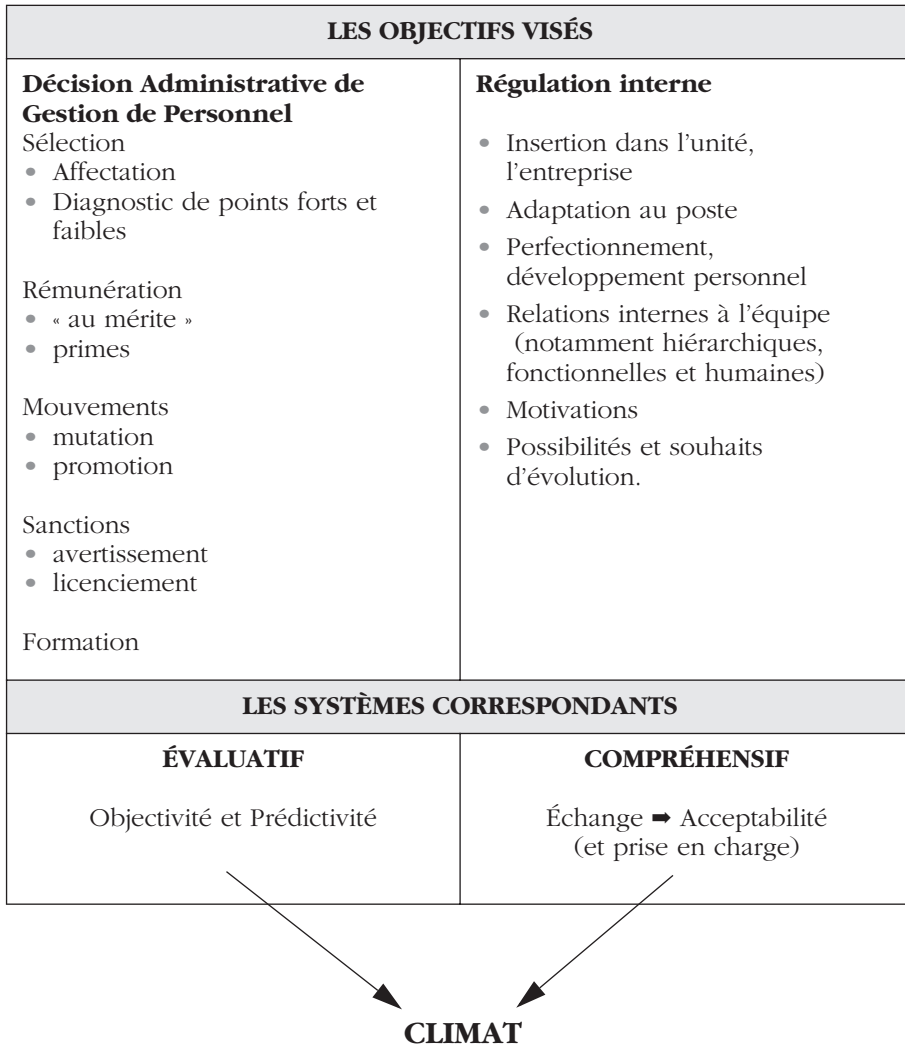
| LES OBJECTIFS VISÉS | |
|---|---|
| **Décision Administrative de Gestion de Personnel**<br>Sélection<br>• Affectation<br>• Diagnostic de points forts et faibles<br><br>Rémunération<br>• « au mérite »<br>• primes<br><br>Mouvements<br>• mutation<br>• promotion<br><br>Sanctions<br>• avertissement<br>• licenciement<br><br>Formation | **Régulation interne**<br>• Insertion dans l'unité, l'entreprise<br>• Adaptation au poste<br>• Perfectionnement, développement personnel<br>• Relations internes à l'équipe (notamment hiérarchiques, fonctionnelles et humaines)<br>• Motivations<br>• Possibilités et souhaits d'évolution. |
| **LES SYSTÈMES CORRESPONDANTS** | |
| **ÉVALUATIF**<br>Objectivité et Prédictivité | **COMPRÉHENSIF**<br>Échange ➡ Acceptabilité (et prise en charge) |

CLIMAT